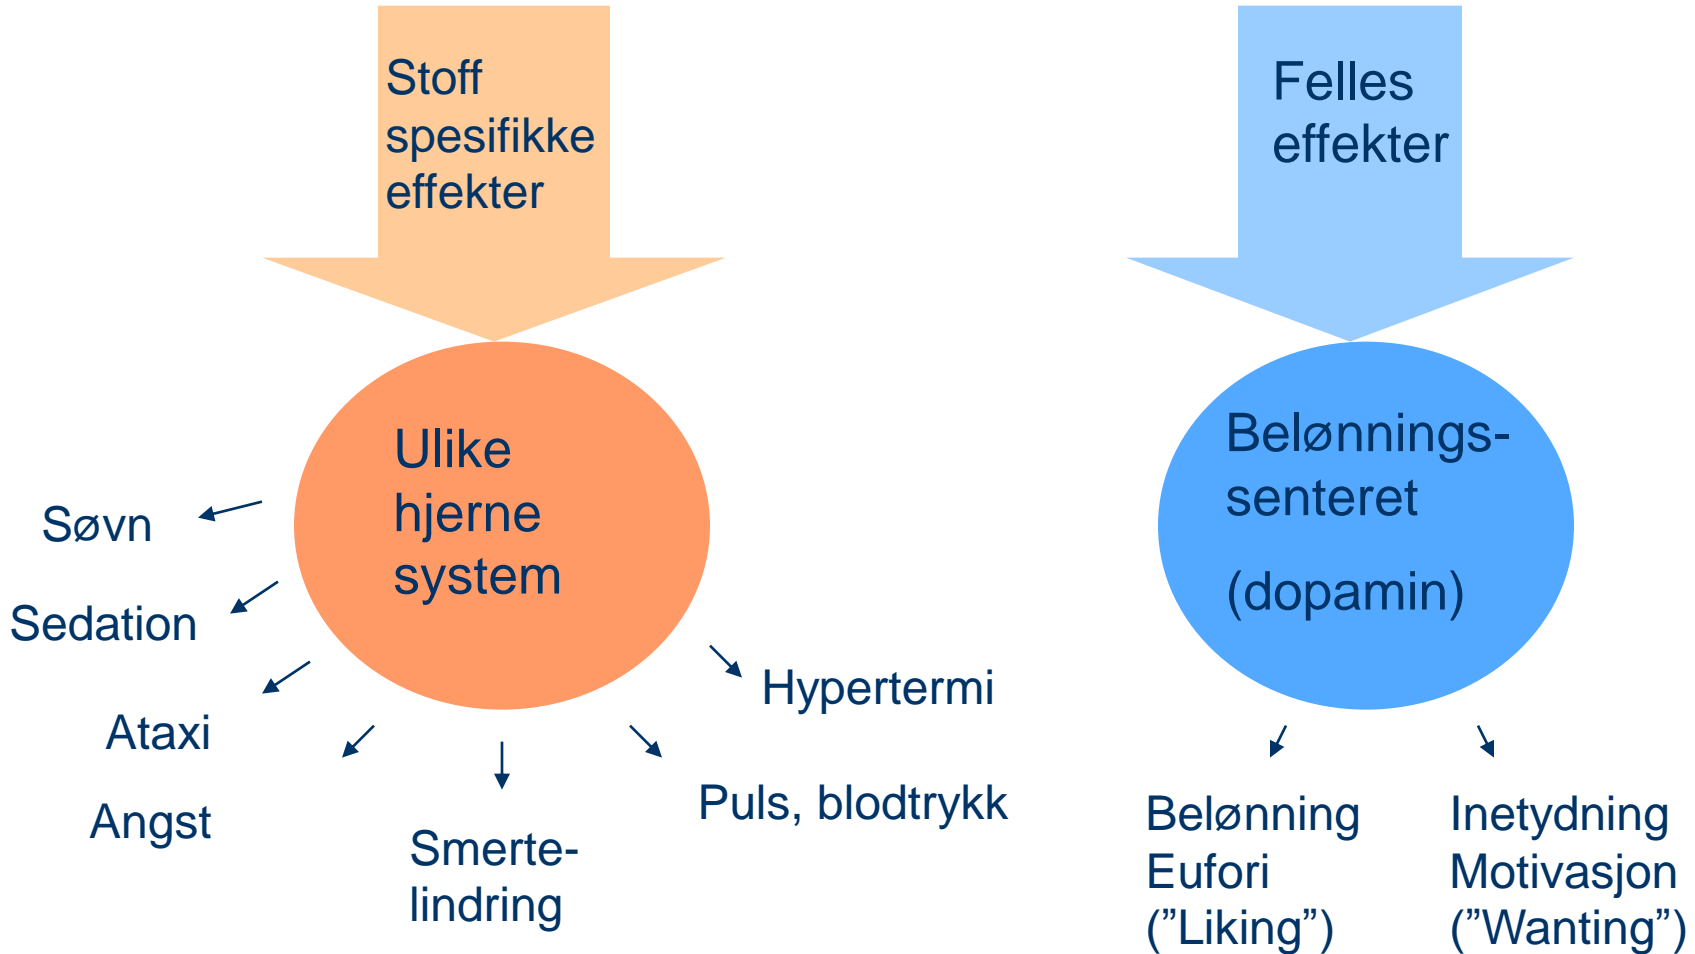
Stoff spesifikke effekter

Felles effekter

Ulike hjerne system

Søvn

Sedation

Ataxi

Angst

Smerte-lindring

Puls, blodtrykk

Hypertermi

Belønnings-senteret

(dopamin)

Belønning
Eufori
(”Liking”)

Inetydning
Motivasjon
(”Wanting”)